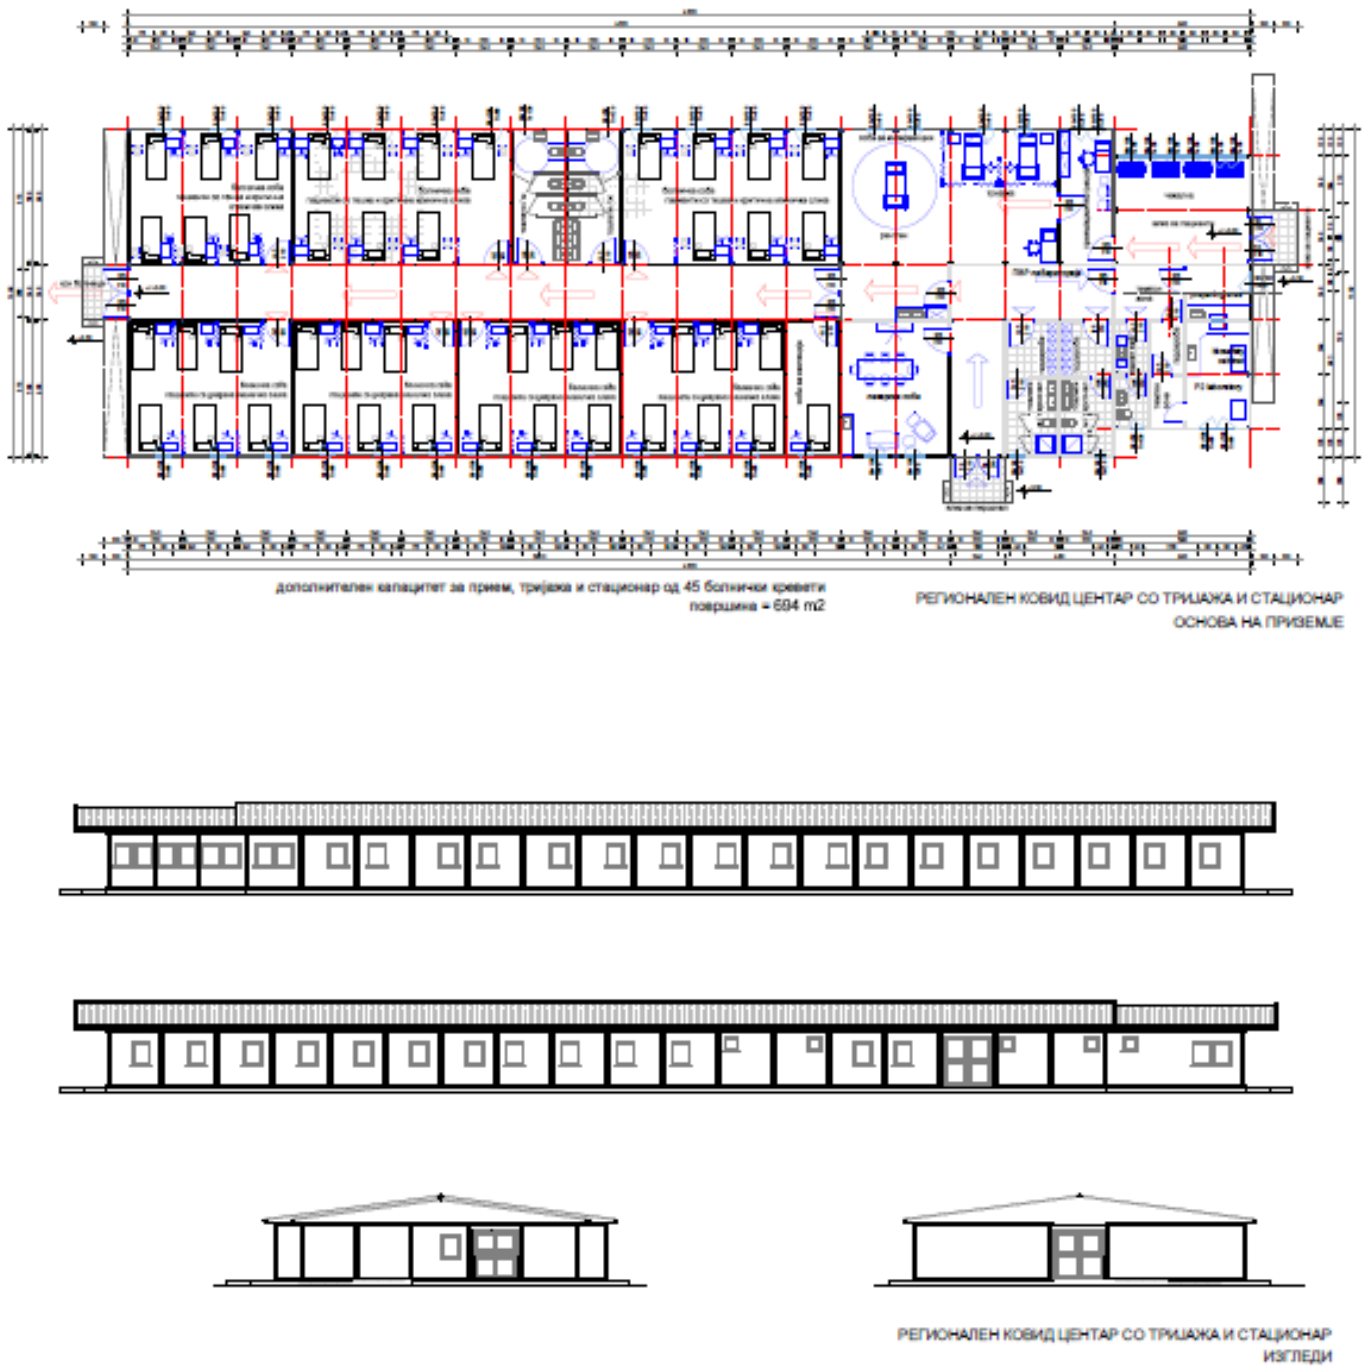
дополнителен капацитет за прием, тријажа и стационар од 45 болнички кревети
површина = 684 m2

РЕГИОНАЛЕН КОВИД ЦЕНТАР СО ТРИЈАЖА И СТАЦИОНАР
ОСНОВА НА ПРИЗЕМЈЕ

РЕГИОНАЛЕН КОВИД ЦЕНТАР СО ТРИЈАЖА И СТАЦИОНАР
ИЗГЛЕДИ